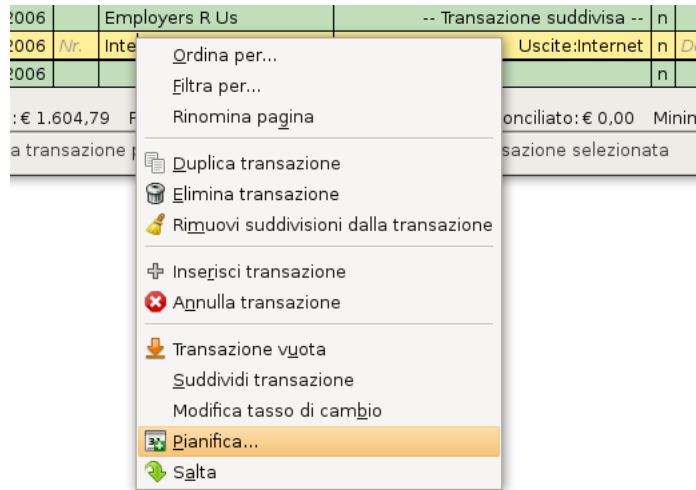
2006 | | Employers R Us | -- Transazione suddivisa -- | n
2006 | Nr. | Inte | Uscite:Internet | n | De
2006 | | | | n

:€ 1.604,79 F | onciliato: € 0,00 Minin
a transazione p | sazione selezionata

Ordina per...
Filtra per...
Rinomina pagina
Duplica transazione
Elimina transazione
Rimuovi suddivisioni dalla transazione
Inserisci transazione
Annulla transazione
Transazione vuota
Suddividi transazione
Modifica tasso di cambio
Pianifica...
Salta